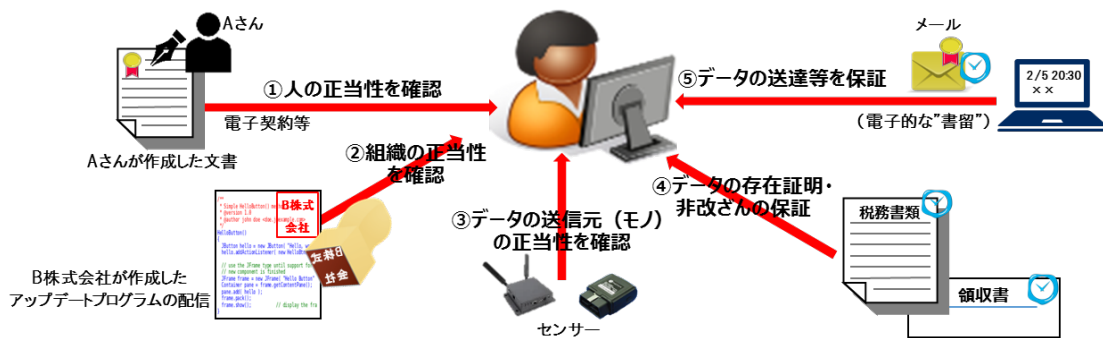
Aさん

①人の正当性を確認

電子契約等

Aさんが作成した文書

②組織の正当性を確認

B株式会社

B株式会社が作成したアップデートプログラムの配信

③データの送信元（モノ）の正当性を確認

センサー

メール

⑤データの送達等を保証

2/5 20:30
××

（電子的な"書留"）

④データの存在証明・非改ざんの保証

税務書類

領収書